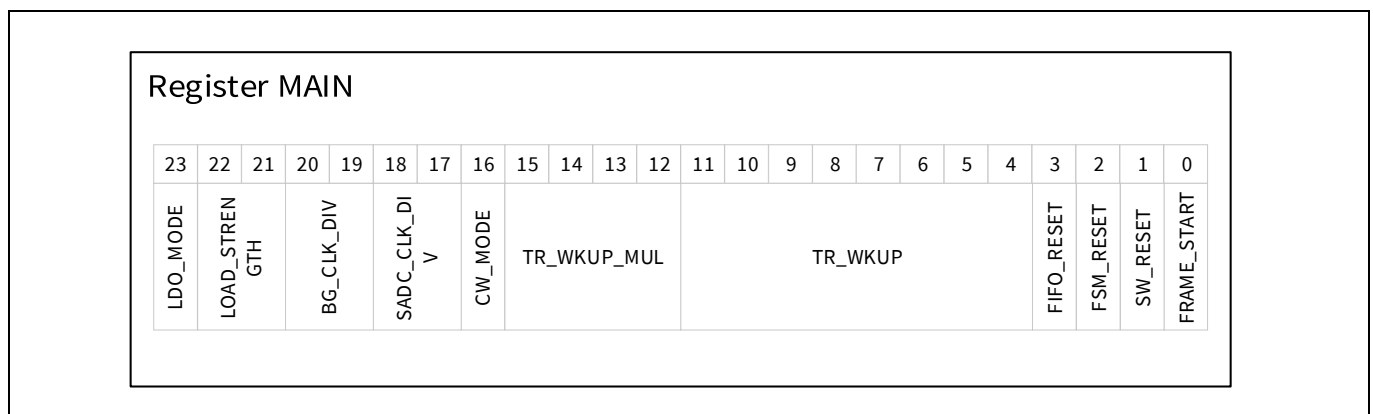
Register MAIN

| 23 | 22 | 21 | 20 | 19 | 18 | 17 | 16 | 15 | 14 | 13 | 12 | 11 | 10 | 9 | 8 | 7 | 6 | 5 | 4 | 3 | 2 | 1 | 0 |
|---|---|---|---|---|---|---|---|---|---|---|---|---|---|---|---|---|---|---|---|---|---|---|---|
| LDO_MODE | LOAD_STRENGTH | | BG_CLK_DIV | | SADC_CLK_DIV | | CW_MODE | TR_WKUP_MUL | | | | TR_WKUP | | | | | | | | FIFO_RESET | FSM_RESET | SW_RESET | FRAME_START |